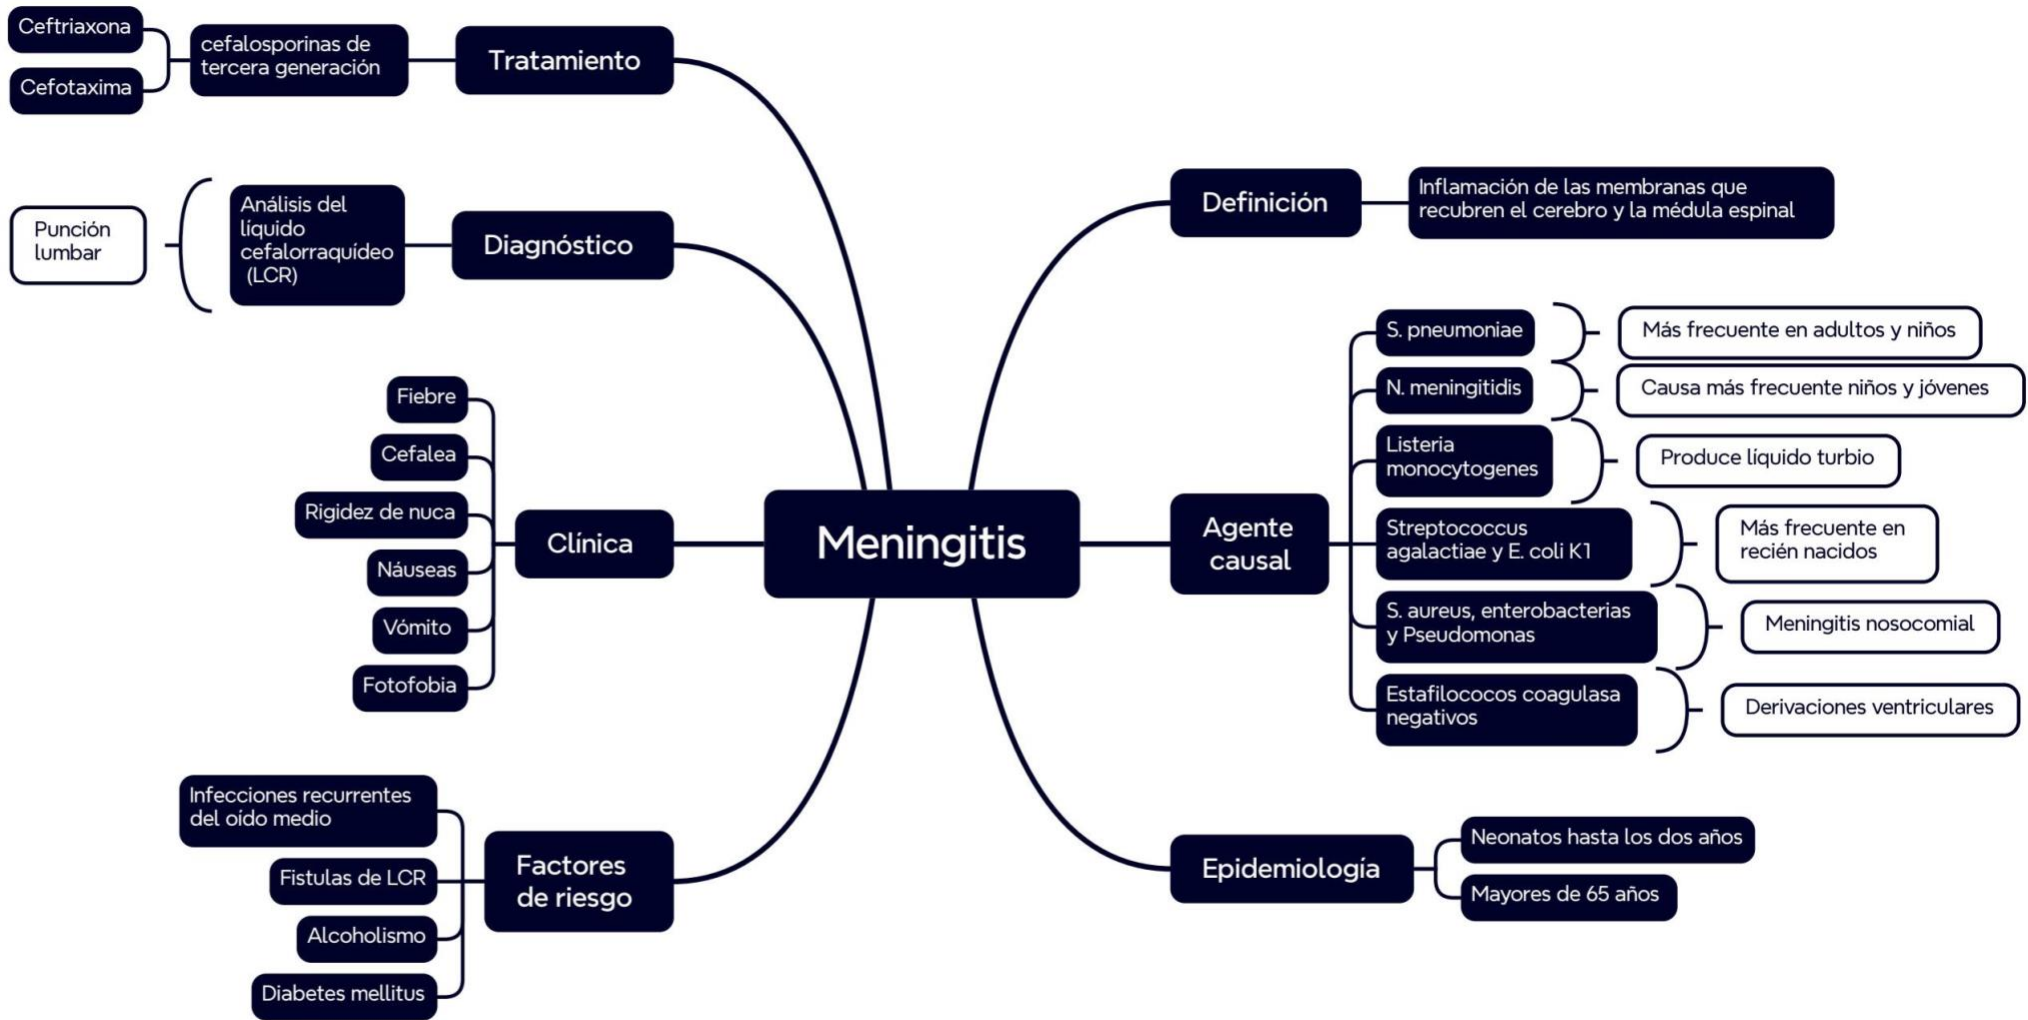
Meningitis

Tratamiento
cefalosporinas de tercera generación
Ceftriaxona
Cefotaxima

Diagnóstico
Análisis del líquido cefalorraquídeo (LCR)
Punción lumbar

Clínica
Fiebre
Cefalea
Rigidez de nuca
Náuseas
Vómito
Fotofobia

Factores de riesgo
Infecciones recurrentes del oído medio
Fistulas de LCR
Alcoholismo
Diabetes mellitus

Definición
Inflamación de las membranas que recubren el cerebro y la médula espinal

Agente causal
S. pneumoniae
Más frecuente en adultos y niños
N. meningitidis
Causa más frecuente niños y jóvenes
Listeria monocytogenes
Produce líquido turbio
Streptococcus agalactiae y E. coli K1
Más frecuente en recién nacidos
S. aureus, enterobacterias y Pseudomonas
Meningitis nosocomial
Estafilococos coagulasa negativos
Derivaciones ventriculares

Epidemiología
Neonatos hasta los dos años
Mayores de 65 años